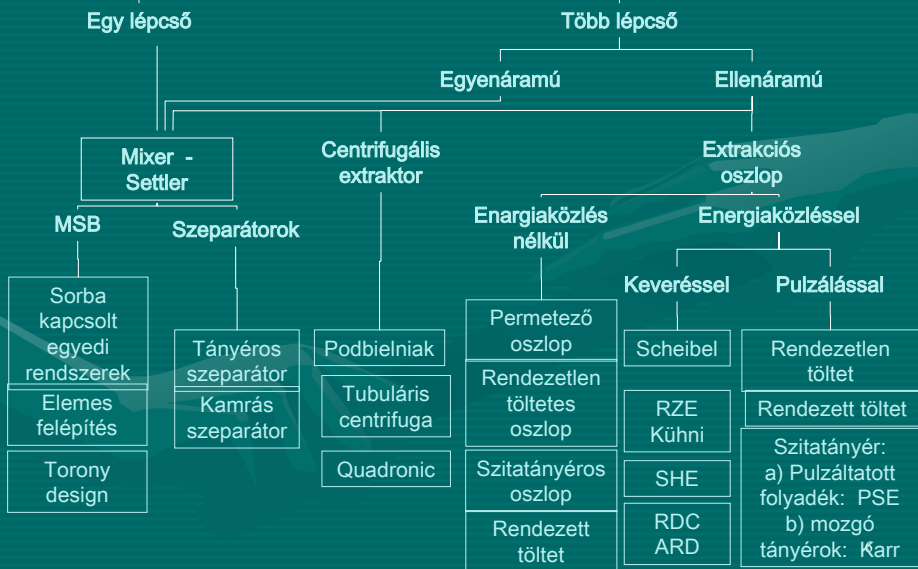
Egy lépcső

Több lépcső

Egyenáramú

Ellenáramú

Mixer - Settler

Centrifugális extraktor

Extrakciós oszlop

MSB

Szeparátorok

Enargiaközlés nélkül

Energiaközléssel

Keveréssel

Pulzálással

Sorba kapcsolt egyedi rendszerek

Elemes felépítés

Torony design

Tányéros szeparátor

Kamrás szeparátor

Podbielniak

Tubuláris centrifuga

Quadronic

Permetező oszlop

Rendezetlen töltetes oszlop

Szitatányéros oszlop

Rendezett töltet

Scheibel

RZE Kühni

SHE

RDC ARD

Rendezetlen töltet

Rendezett töltet

Szitatányér: a) Pulzáltatott folyadék: PSE b) mozgó tányérok: Karr